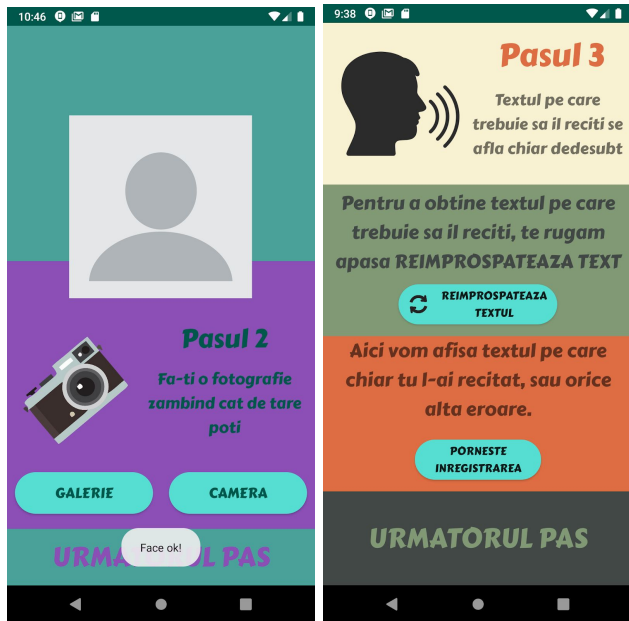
10:46

Pasul 2

Fa-ti o fotografie zambind cat de tare poti

GALERIE

CAMERA

URMA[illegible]L PAS

Face ok!

9:38

Pasul 3

Textul pe care trebuie sa il reciti se afla chiar dedesubt

Pentru a obtine textul pe care trebuie sa il reciti, te rugam apasa REIMPROSPATEAZA TEXT

REIMPROSPATEAZA TEXTUL

Aici vom afisa textul pe care chiar tu l-ai recitat, sau orice alta eroare.

PORNESTE INREGISTRAREA

URMATORUL PAS